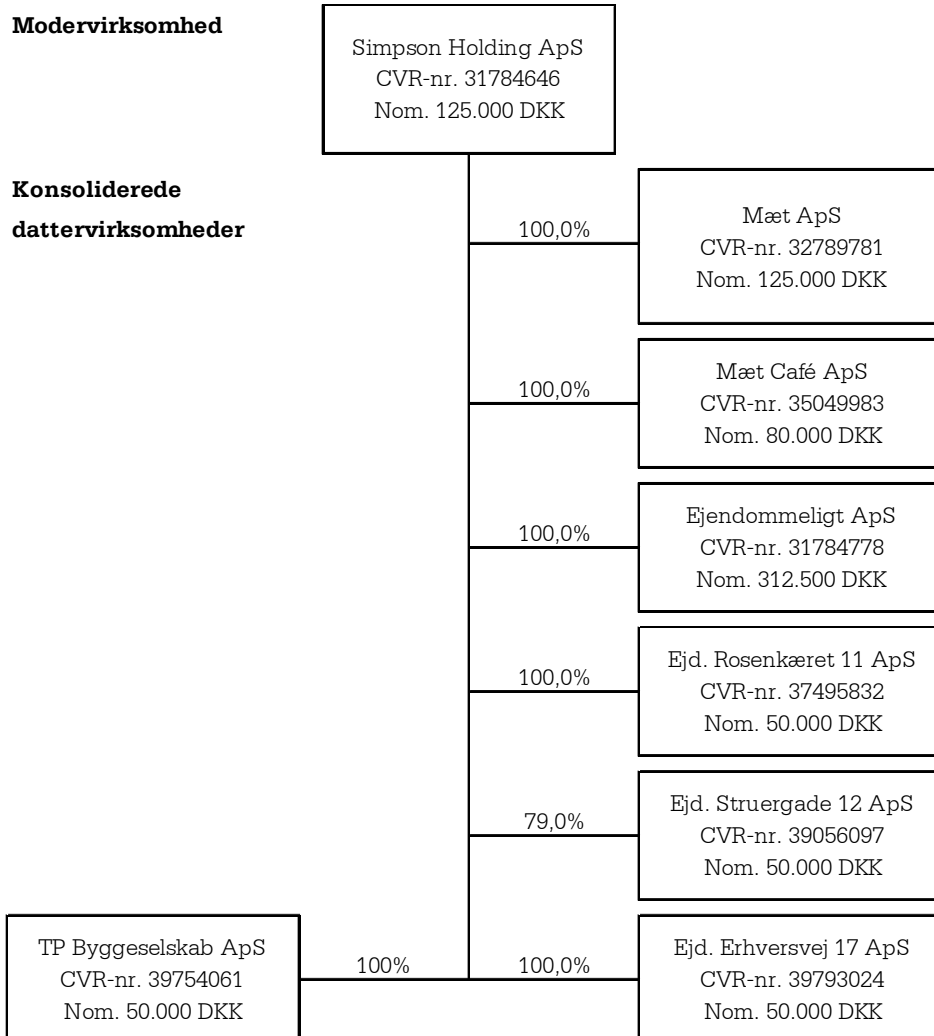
Modervirksomhed

Simpson Holding ApS
CVR-nr. 31784646
Nom. 125.000 DKK

Konsoliderede dattervirksomheder

100,0%

Mæt ApS
CVR-nr. 32789781
Nom. 125.000 DKK

100,0%

Mæt Café ApS
CVR-nr. 35049983
Nom. 80.000 DKK

100,0%

Ejendommeligt ApS
CVR-nr. 31784778
Nom. 312.500 DKK

100,0%

Ejd. Rosenkæret 11 ApS
CVR-nr. 37495832
Nom. 50.000 DKK

79,0%

Ejd. Struergade 12 ApS
CVR-nr. 39056097
Nom. 50.000 DKK

TP Byggeselskab ApS
CVR-nr. 39754061
Nom. 50.000 DKK

100%

100,0%

Ejd. Erhversvej 17 ApS
CVR-nr. 39793024
Nom. 50.000 DKK